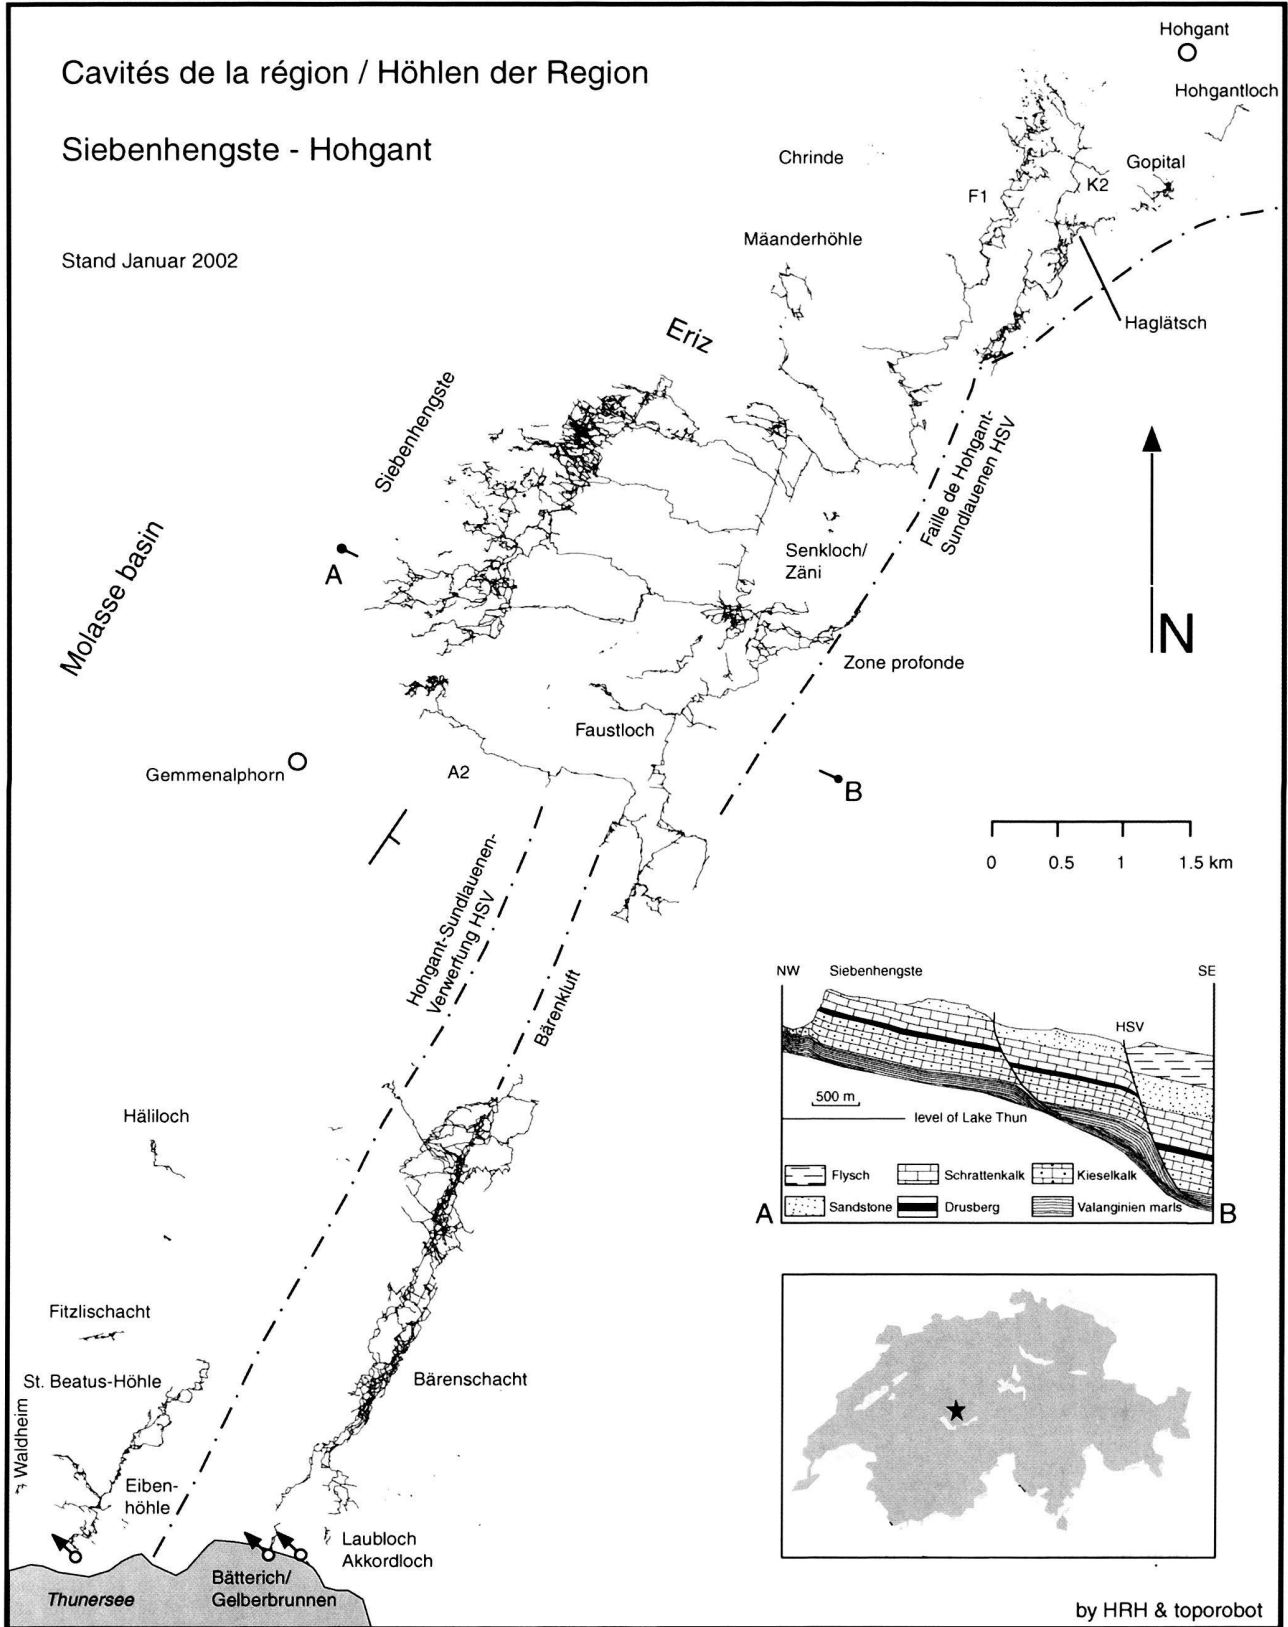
Cavités de la région / Höhlen der Region

Siebenhengste - Hohgant

Stand Januar 2002

Hohgant

Hohgantloch

Chrinde

Gopital

F1

K2

Mäanderhöhle

Haglätsch

Eriz

Siebenhengste

Faille de Hohgant-Sundlauenen HSV

Molasse basin

A

Senkloch/ Zäni

N

Zone profonde

Faustloch

Gemmenalphorn

A2

B

0 0.5 1 1.5 km

Hohgant-Sundlauenen-Verwerfung HSV

Bärenkluft

NW Siebenhengste SE

HSV

500 m

level of Lake Thun

Flysch Schrattenkalk Kieselkalk

A Sandstone Drusberg Valanginien marls B

Häliloch

Fitzlischacht

St. Beatus-Höhle

Bärenschacht

Waldheim

Eibenhöhle

Laubloch Akkordloch

Thunersee

Bätterich/ Gelberbrunnen

by HRH & toporobot